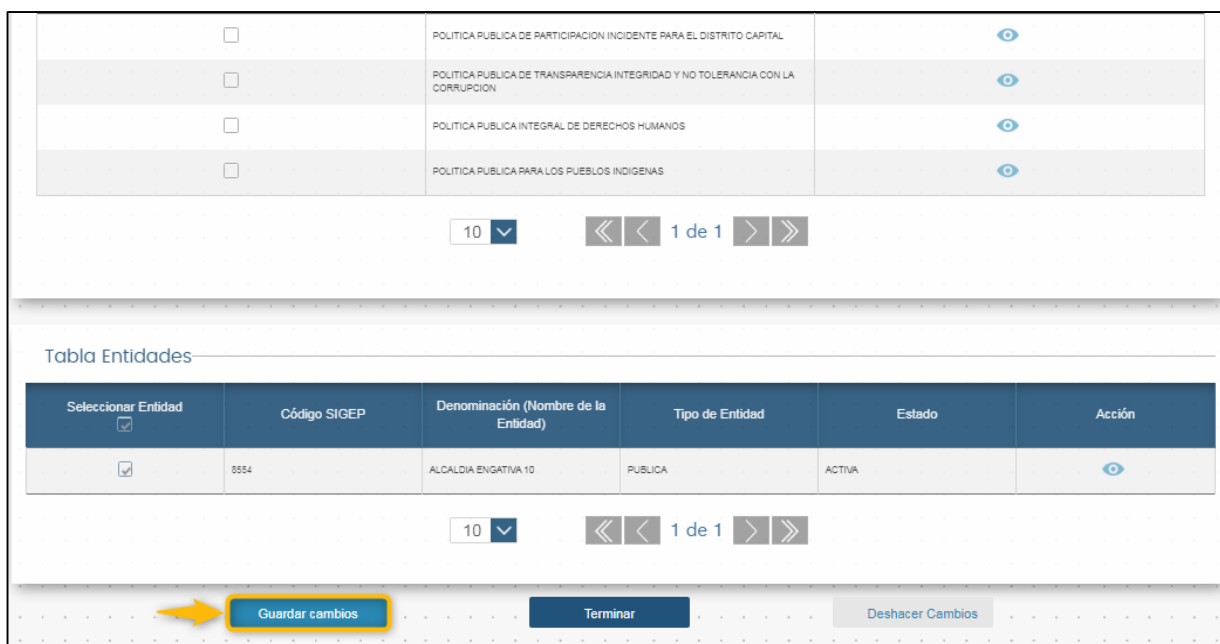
| | | |
|---|---|---|
| ☐ | POLITICA PUBLICA DE PARTICIPACION INCIDENTE PARA EL DISTRITO CAPITAL | |
| ☐ | POLITICA PUBLICA DE TRANSPARENCIA INTEGRIDAD Y NO TOLERANCIA CON LA CORRUPCION | |
| ☐ | POLITICA PUBLICA INTEGRAL DE DERECHOS HUMANOS | |
| ☐ | POLITICA PUBLICA PARA LOS PUEBLOS INDIGENAS | |

10 1 de 1

Tabla Entidades

| Seleccionar Entidad | Código SIGEP | Denominación (Nombre de la Entidad) | Tipo de Entidad | Estado | Acción |
|---|---|---|---|---|---|
| ☑ | 8554 | ALCALDIA ENGATIVA 10 | PUBLICA | ACTIVA | |

10 1 de 1

Guardar cambios Terminar Deshacer Cambios